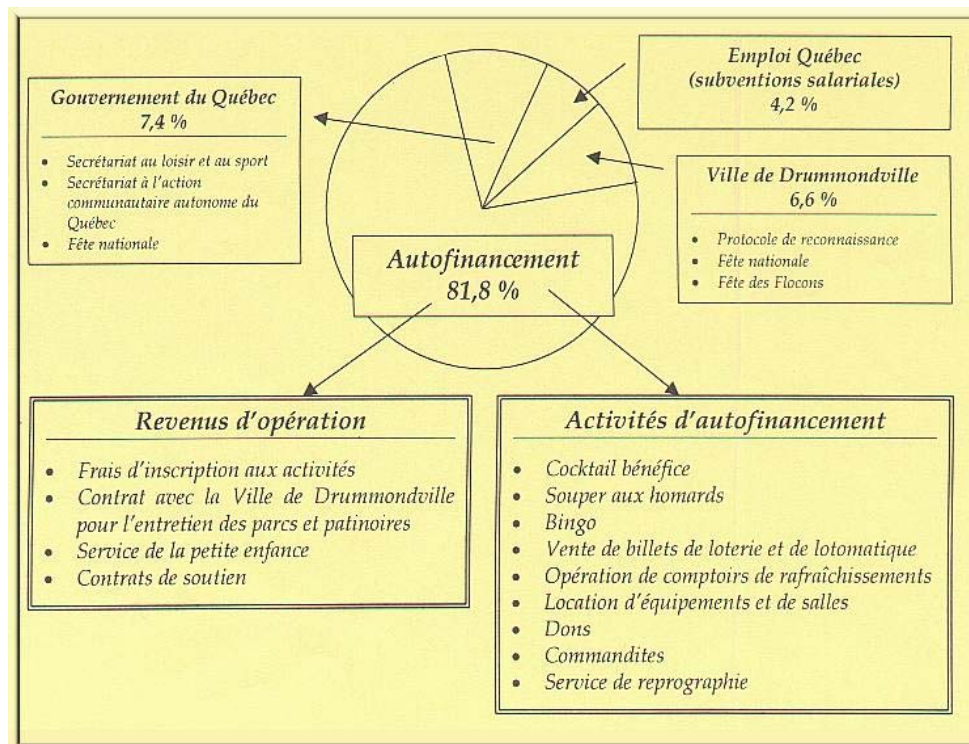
Emploi Québec
(subventions salariales)
4,2 %

Gouvernement du Québec
7,4 %

- Secrétariat au loisir et au sport
- Secrétariat à l'action communautaire autonome du Québec
- Fête nationale

Ville de Drummondville
6,6 %

- Protocole de reconnaissance
- Fête nationale
- Fête des Flocons

Autofinancement
81,8 %

Revenus d'opération

- Frais d'inscription aux activités
- Contrat avec la Ville de Drummondville pour l'entretien des parcs et patinoires
- Service de la petite enfance
- Contrats de soutien

Activités d'autofinancement

- Cocktail bénéfice
- Souper aux homards
- Bingo
- Vente de billets de loterie et de lotomatique
- Opération de comptoirs de rafraîchissements
- Location d'équipements et de salles
- Dons
- Commandites
- Service de reprographie